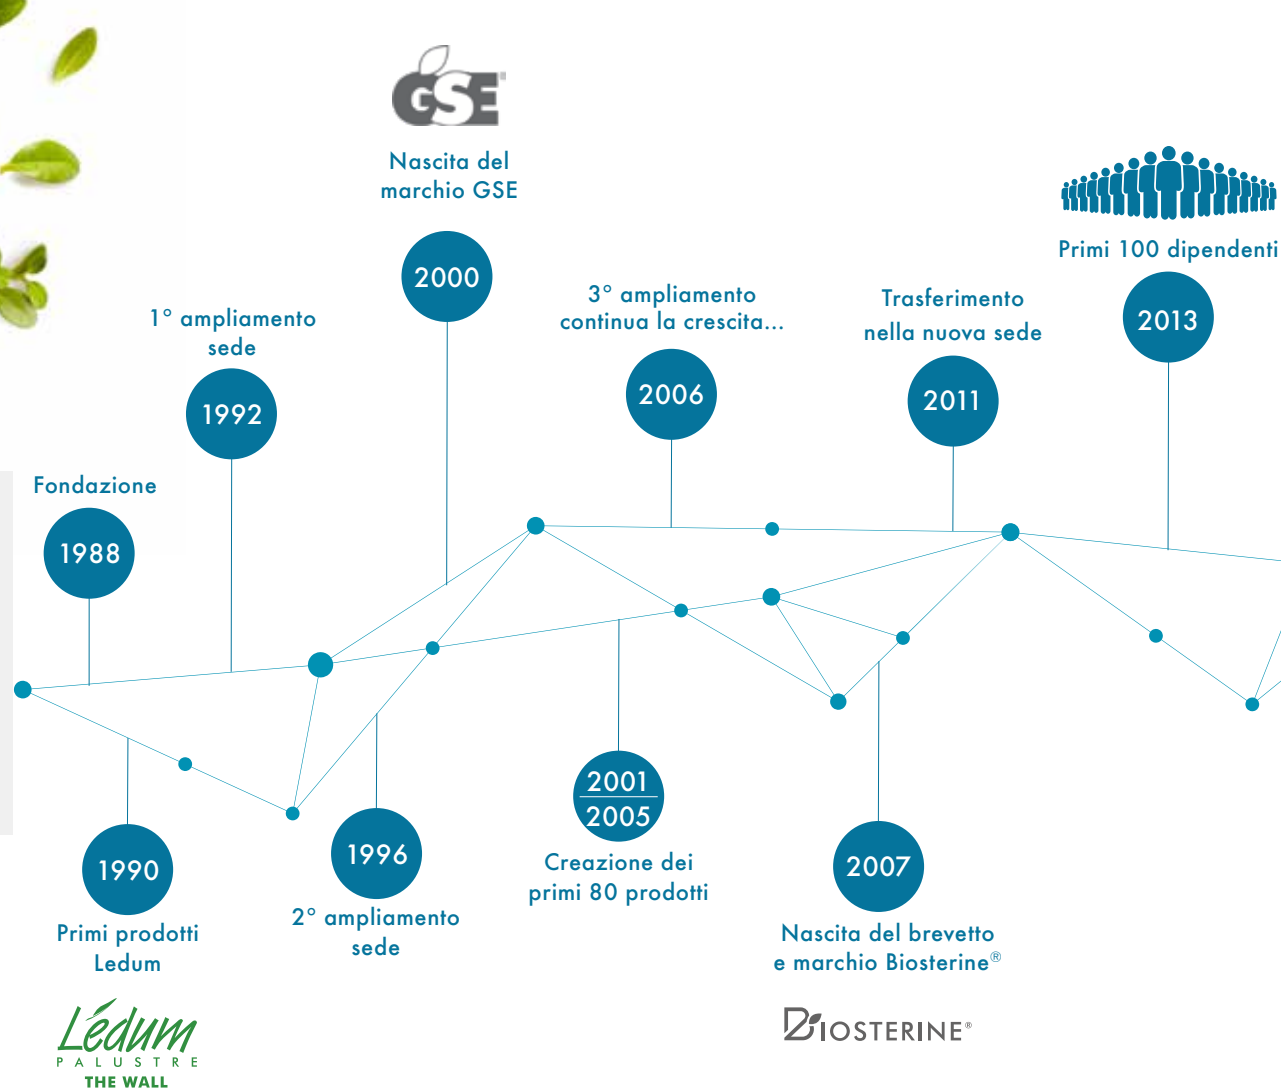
GSE®

Nascita del marchio GSE

2000

Primi 100 dipendenti

2013

1° ampliamento sede

1992

3° ampliamento continua la crescita...

2006

Trasferimento nella nuova sede

2011

Fondazione

1988

1990

Primi prodotti Ledum

Lédum
PALUSTRE
THE WALL

1996

2° ampliamento sede

2001
2005

Creazione dei primi 80 prodotti

2007

Nascita del brevetto e marchio Biosterine®

BIOSTERINE®